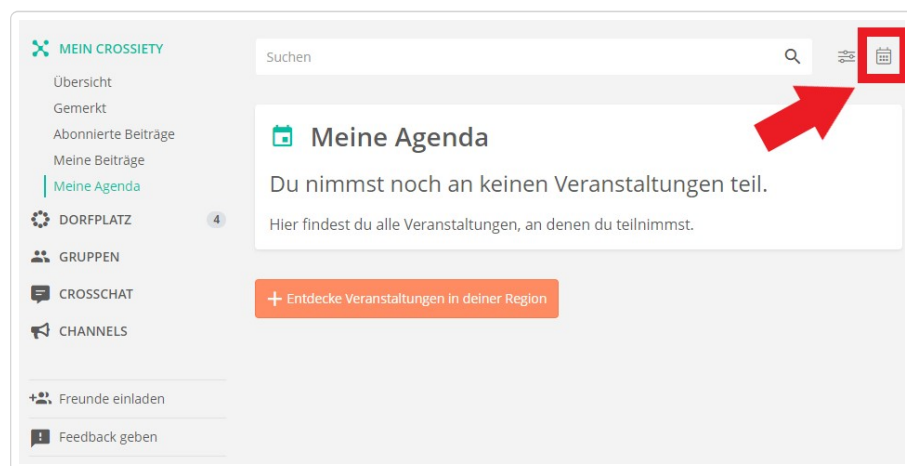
MEIN CROSSIETY
Übersicht
Gemerkt
Abonnierte Beiträge
Meine Beiträge
Meine Agenda
DORFPLATZ 4
GRUPPEN
CROSSCHAT
CHANNELS
Freunde einladen
Feedback geben

Suchen

Meine Agenda

Du nimmst noch an keinen Veranstaltungen teil.

Hier findest du alle Veranstaltungen, an denen du teilnimmst.

+ Entdecke Veranstaltungen in deiner Region